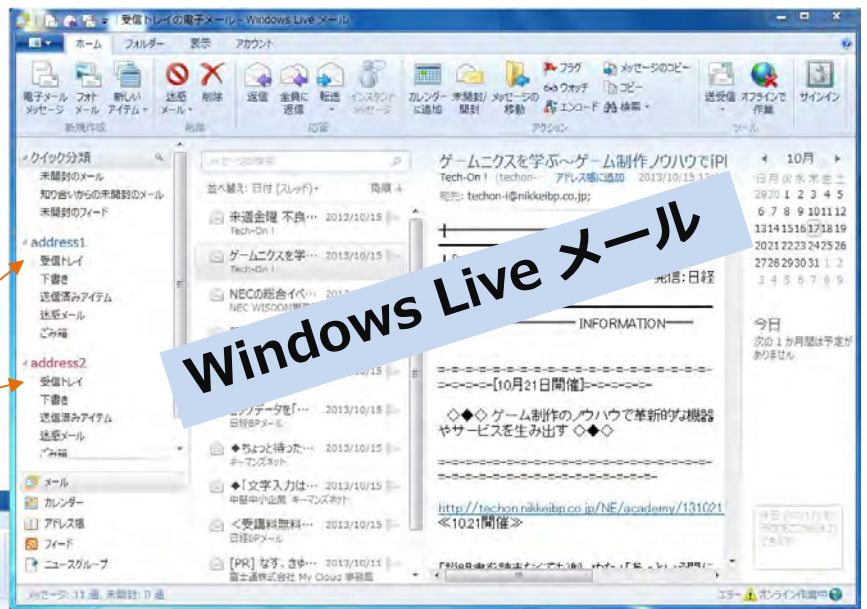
受信トレイの電子メール - Windows Live メール

ホーム フォルダー 表示 アカウント

電子メール メッセージ フォト メール 新しい アイテム 迷惑 メール 削除 返信 全員に 返信 転送 インスタント メッセージ カレンダー に追加 未開封/ 開封 メッセージの 移動 フラグ ウォッチ エンコード メッセージのコピー コピー 検索 送受信 オフラインで 作業 サインイン

新規作成 削除 応答 アクション ツール

クイック分類
未開封のメール
知り合いからの未開封のメール
未開封のフィード

address1
受信トレイ
下書き
送信済みアイテム
迷惑メール
ごみ箱

address2
受信トレイ
下書き
送信済みアイテム
迷惑メール
ごみ箱

メール
カレンダー
アドレス帳
フィード
ニュースグループ

メッセージの検索
並べ替え: 日付 (スレッド) 降順

来週金曜 不良… 2012/10/15 Tech-On !
ゲームニクスを学… 2013/10/15 Tech-On !
NECの総合イベ… 2013/10/15 NEC WISDOM
…ンデータを「… 2013/10/15 日経BPメール
◆ちょっと待った… 2013/10/15 キーマンズネット
◆「文字入力は… 2013/10/15 中堅中小企業 キーマンズネット
＜受講料無料… 2013/10/15 日経BPメール
[PR] なす、きゅ… 2013/10/15 富士通株式会社 My Cloud 事務局

ゲームニクスを学ぶ～ゲーム制作ノウハウで[P]
Tech-On ! (techon-… アドレス帳に追加 2013/10/15
宛先: techon-i@nikkeibp.co.jp;

発信:日経

INFORMATION

=-=-=-=-[10月21日開催]-=-=-=-=-=-

◇◆◇ ゲーム制作のノウハウで革新的な機器やサービスを生み出す ◇◆◇

http://techon.nikkeibp.co.jp/NE/academy/131021
≪1021開催≫

Windows Live メール

10月
日 月 火 水 木 金 土
29 30 1 2 3 4 5
6 7 8 9 10 11 12
13 14 15 16 17 18 19
20 21 22 23 24 25 26
27 28 29 30 31 1 2
3 4 5 6 7 8 9

今日
次の 1 か月間は予定がありません

メッセージ: 31 通、未開封: 0 通
エラー オンライン作業中